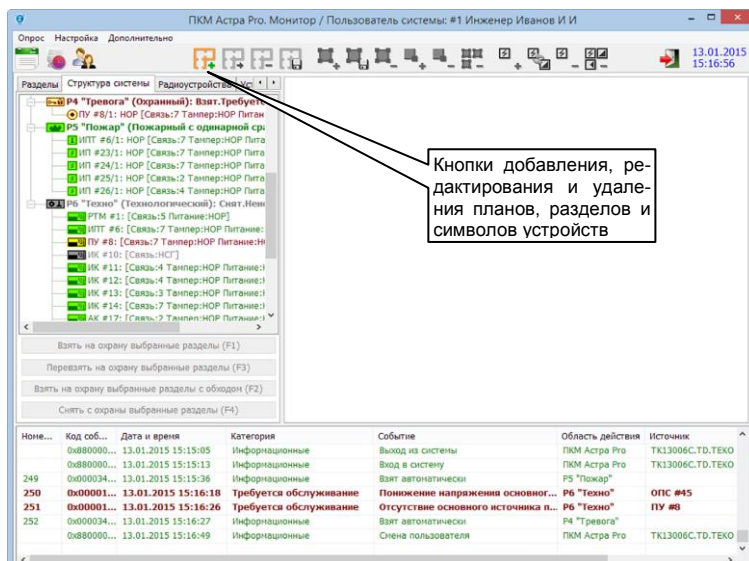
ПКМ Астра Pro. Монитор / Пользователь системы: #1 Инженер Иванов И И

Опрос Настройка Дополнительно

13.01.2015 15:16:56

Разделы | Структура системы | Радиоустройства | Ус

P4 "Тревога" (Охранный): Взят.Требуетс
ПУ #8/1: НОР [Связь:7 Тампер:НОР Питан
P5 "Пожар" (Пожарный с одинарной сра
ИПТ #6/1: НОР [Связь:7 Тампер:НОР Пита
ИП #23/1: НОР [Связь:7 Тампер:НОР Пита
ИП #24/1: НОР [Связь:7 Тампер:НОР Пита
ИП #25/1: НОР [Связь:2 Тампер:НОР Пита
ИП #26/1: НОР [Связь:4 Тампер:НОР Пита
P6 "Техно" (Технологический): Снят.Неис
РТМ #1: [Связь:5 Питание:НОР]
ИПТ #6: [Связь:7 Тампер:НОР Питание:
ПУ #8: [Связь:7 Тампер:НОР Питание:Н
ИК #10: [Связь:НСГ]
ИК #11: [Связь:4 Тампер:НОР Питание:
ИК #12: [Связь:4 Тампер:НОР Питание:
ИК #13: [Связь:3 Тампер:НОР Питание:
ИК #14: [Связь:7 Тампер:НОР Питание:
АК #17: [Связь:2 Тампер:НОР Питание:

Кнопки добавления, редактирования и удаления планов, разделов и символов устройств

Взять на охрану выбранные разделы (F1)
Перевзять на охрану выбранные разделы (F3)
Взять на охрану выбранные разделы с обходом (F2)
Снять с охраны выбранные разделы (F4)

| Номе... | Код соб... | Дата и время | Категория | Событие | Область действия | Источник |
|---|---|---|---|---|---|---|
| | 0x880000... | 13.01.2015 15:15:05 | Информационные | Выход из системы | ПКМ Астра Pro | TK13006C.TD.TEKO |
| | 0x880000... | 13.01.2015 15:15:13 | Информационные | Вход в систему | ПКМ Астра Pro | TK13006C.TD.TEKO |
| 249 | 0x000034... | 13.01.2015 15:15:36 | Информационные | Взят автоматически | P5 "Пожар" | |
| 250 | 0x00001... | 13.01.2015 15:16:18 | Требуется обслуживание | Понижение напряжения основног... | P6 "Техно" | ОПС #45 |
| 251 | 0x00001... | 13.01.2015 15:16:26 | Требуется обслуживание | Отсутствие основного источника п... | P6 "Техно" | ПУ #8 |
| 252 | 0x000034... | 13.01.2015 15:16:27 | Информационные | Взят автоматически | P4 "Тревога" | |
| | 0x880000... | 13.01.2015 15:16:49 | Информационные | Смена пользователя | ПКМ Астра Pro | TK13006C.TD.TEKO |